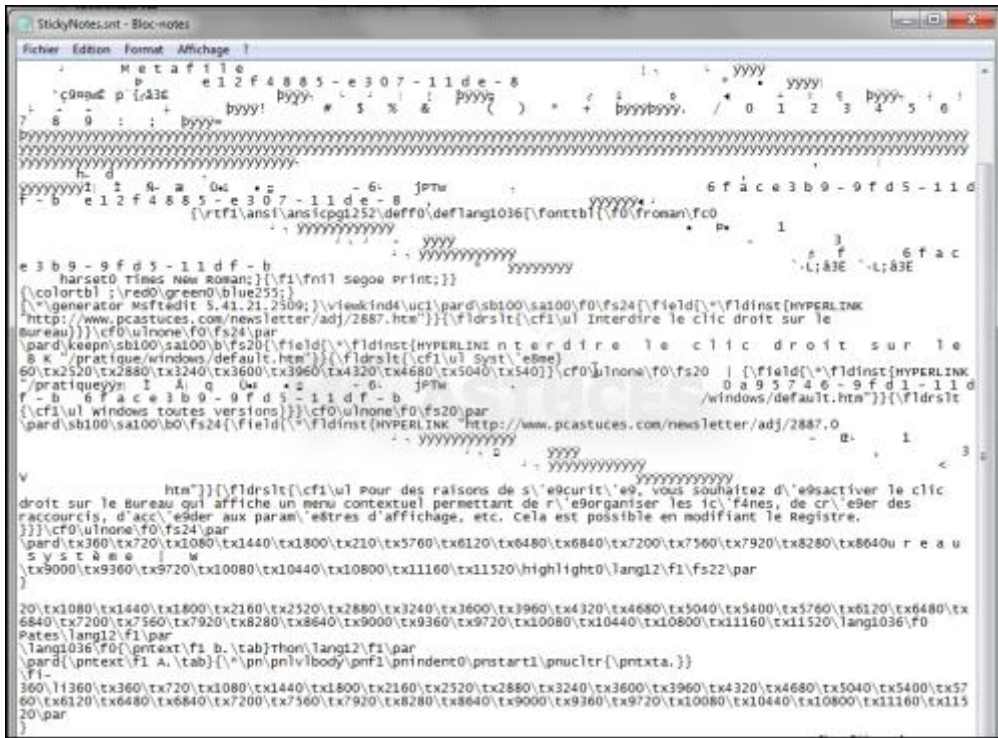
StickyNotes.snt - Bloc-notes

Fichier Edition Format Affichage ?

M e t a f i l e
e 1 2 f 4 8 8 5 - e 3 0 7 - 1 1 d e - 8
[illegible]
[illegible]
6 f a c e 3 b 9 - 9 f d 5 - 1 1 d f - b e 1 2 f 4 8 8 5 - e 3 0 7 - 1 1 d e - 8
{\rtf1\ansi\ansicpg1252\deff0\deflang1036{\fonttbl{\f0\froman\fc0
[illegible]
e 3 b 9 - 9 f d 5 - 1 1 d f - b
6 f a c
harset0 Times New Roman;}{\f1\fnil Segoe Print;}}
{\colortbl ;\red0\green0\blue255;}
{\*\generator Msftedit 5.41.21.2509;}\viewkind4\uc1\pard\sb100\sa100\f0\fs24{\field{\*\fldinst{HYPERLINK "http://www.pcastuces.com/newsletter/adj/2887.htm"}}{\fldrslt{\cf1\ul Interdire le clic droit sur le Bureau}}}\cf0\ulnone\f0\fs24\par
\pard\keepn\sb100\sa100\b\fs20{\field{\*\fldinst{HYPERLINK n t e r d i r e l e c l i c d r o i t s u r l e
"/pratique/windows/default.htm"}}{\fldrslt{\cf1\ul Syst\'e8me}
60\tx2520\tx2880\tx3240\tx3600\tx3960\tx4320\tx4680\tx5040\tx5400]}\cf0\ulnone\f0\fs20 | {\field{\*\fldinst{HYPERLINK "/pratique
0 a 9 5 7 4 6 - 9 f d 1 - 1 1 d f - b 6 f a c e 3 b 9 - 9 f d 5 - 1 1 d f - b
/windows/default.htm"}}{\fldrslt
{\cf1\ul Windows toutes versions}}}\cf0\ulnone\f0\fs20\par
\pard\sb100\sa100\b0\fs24{\field{\*\fldinst{HYPERLINK "http://www.pcastuces.com/newsletter/adj/2887.0
htm"}}{\fldrslt{\cf1\ul Pour des raisons de s\'e9curit\'e9, vous souhaitez d\'e9sactiver le clic droit sur le Bureau qui affiche un menu contextuel permettant de r\'e9organiser les ic\'f4nes, de cr\'e9er des raccourcis, d'acc\'e9der aux param\'e8tres d'affichage, etc. Cela est possible en modifiant le Registre.
}}}\cf0\ulnone\f0\fs24\par
\pard\tx360\tx720\tx1080\tx1440\tx1800\tx210\tx5760\tx6120\tx6480\tx6840\tx7200\tx7560\tx7920\tx8280\tx8640u r e a u
s y s t è m e
\tx9000\tx9360\tx9720\tx10080\tx10440\tx10800\tx11160\tx11520\highlight0\lang12\f1\fs22\par
}

20\tx1080\tx1440\tx1800\tx2160\tx2520\tx2880\tx3240\tx3600\tx3960\tx4320\tx4680\tx5040\tx5400\tx5760\tx6120\tx6480\tx6840\tx7200\tx7560\tx7920\tx8280\tx8640\tx9000\tx9360\tx9720\tx10080\tx10440\tx10800\tx11160\tx11520\lang1036\f0
Pates\lang12\f1\par
\lang1036\f0{\pntext\f1 b.\tab}Thon\lang12\f1\par
\pard{\pntext\f1 A.\tab}{\*\pn\pnlvlbody\pnf1\pnindent0\pnstart1\pnuclt{\pntxta.}}
\fi-
360\li360\tx360\tx720\tx1080\tx1440\tx1800\tx2160\tx2520\tx2880\tx3240\tx3600\tx3960\tx4320\tx4680\tx5040\tx5400\tx5760\tx6120\tx6480\tx6840\tx7200\tx7560\tx7920\tx8280\tx8640\tx9000\tx9360\tx9720\tx10080\tx10440\tx10800\tx11160\tx11520\par
}